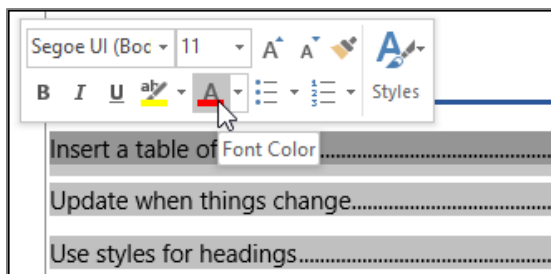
Segoe UI (Boc 11 A A Styles
B I U ab A
Insert a table of Font Color ..........................................
Update when things change..........................................
Use styles for headings..........................................